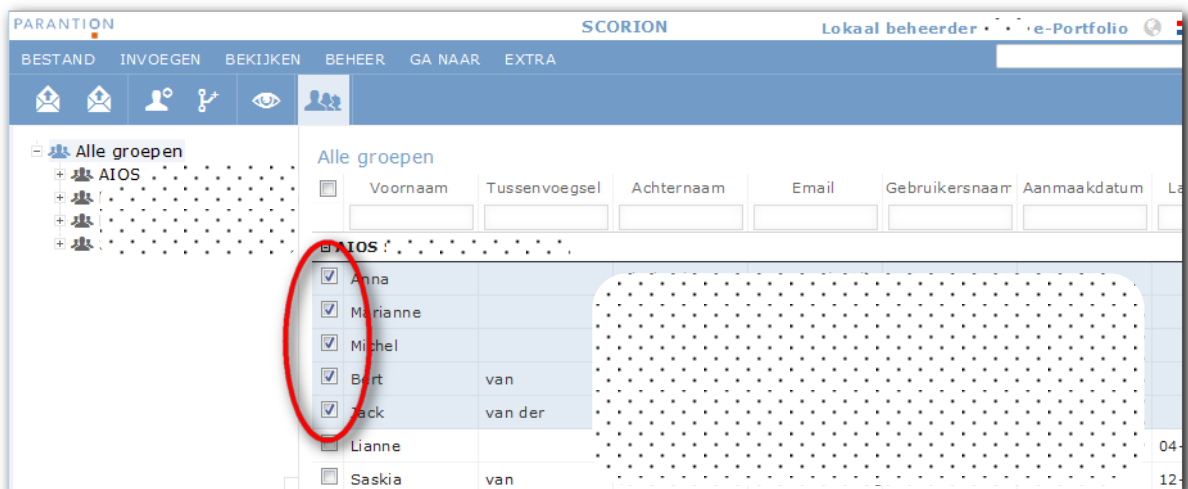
PARANTION

SCORION

Lokaal beheerder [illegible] e-Portfolio

BESTAND INVOEGEN BEKIJKEN BEHEER GA NAAR EXTRA

Alle groepen
AIOS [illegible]
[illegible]
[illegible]

Alle groepen

| | Voornaam | Tussenvoegsel | Achternaam | Email | Gebruikersnaam | Aanmaakdatum | La |
|---|---|---|---|---|---|---|---|
| AIOS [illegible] | | | | | | | |
| ☑ | Anna | | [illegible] | | | | |
| ☑ | Marianne | | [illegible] | | | | |
| ☑ | Michel | | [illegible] | | | | |
| ☑ | Bert | van | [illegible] | | | | |
| ☑ | Jack | van der | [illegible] | | | | |
| ☐ | Lianne | | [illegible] | | | | 04- |
| ☐ | Saskia | van | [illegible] | | | | 12- |